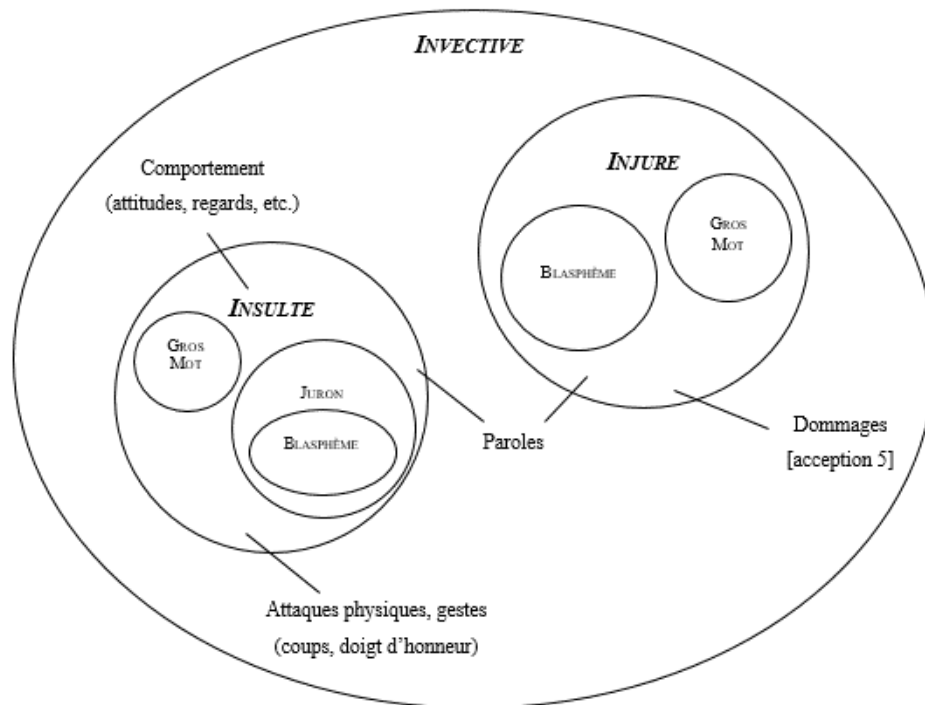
INVECTIVE

Comportement (attitudes, regards, etc.)

INJURE

Gros Mot

Blasphème

INSULTE

Gros Mot

Juron

Blasphème

Paroles

Dommages [acception 5]

Attaques physiques, gestes (coups, doigt d'honneur)